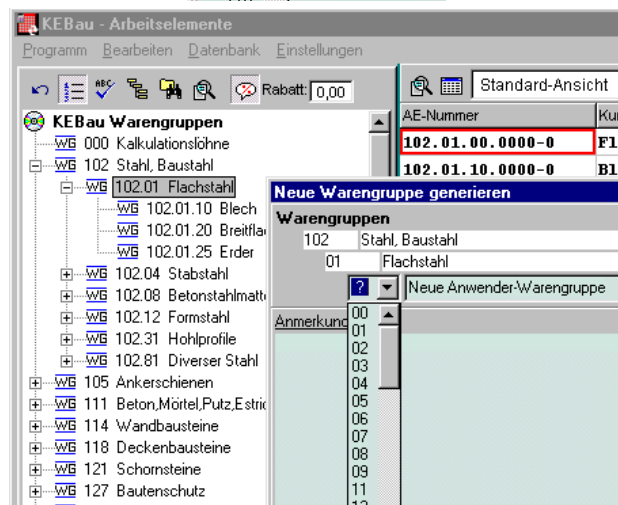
KEBau - Arbeitselemente

Programm Bearbeiten Datenbank Einstellungen

Rabatt: 0,00

KEBau Warengruppen
WG 000 Kalkulationslöhne
WG 102 Stahl, Baustahl
WG 102.01 Flachstahl
WG 102.01.10 Blech
WG 102.01.20 Breitfla
WG 102.01.25 Erder
WG 102.04 Stabstahl
WG 102.08 Betonstahlmatte
WG 102.12 Formstahl
WG 102.31 Hohlprofile
WG 102.81 Diverser Stahl
WG 105 Ankerschienen
WG 111 Beton,Mörtel,Putz,Estric
WG 114 Wandbausteine
WG 118 Deckenbausteine
WG 121 Schornsteine
WG 127 Bautenschutz

Standard-Ansicht

| AE-Nummer | Ku |
|---|---|
| 102.01.00.0000-0 | Fl |
| 102.01.10.0000-0 | Bl |

Neue Warengruppe generieren

Warengruppen
102 Stahl, Baustahl
01 Flachstahl
? Neue Anwender-Warengruppe

Anmerkung

00
01
02
03
04
05
06
07
08
09
11
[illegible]